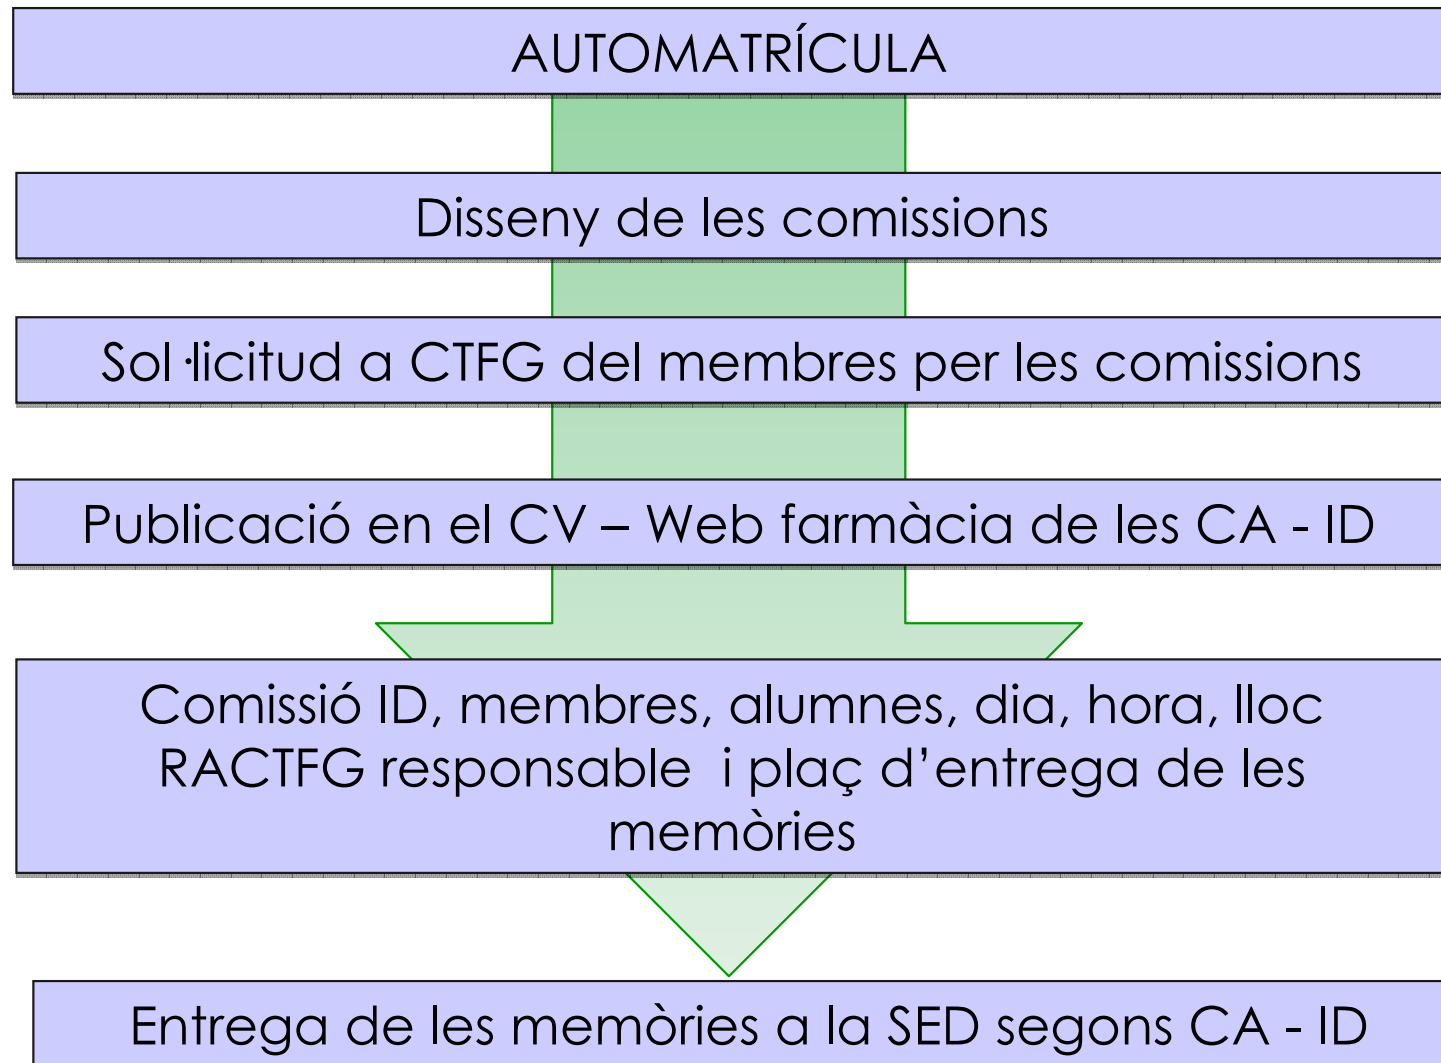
AUTOMATRÍCULA

Disseny de les comissions

Sol·licitud a CTFG del membres per les comissions

Publicació en el CV – Web farmàcia de les CA - ID

Comissió ID, membres, alumnes, dia, hora, lloc RACTFG responsable i plaç d'entrega de les memòries

Entrega de les memòries a la SED segons CA - ID